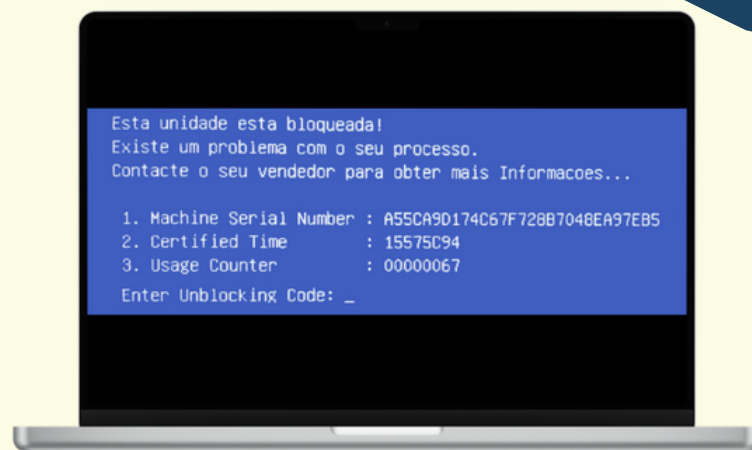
Esta unidade esta bloqueada!
Existe um problema com o seu processo.
Contacte o seu vendedor para obter mais Informacoes...

1. Machine Serial Number : A55CA9D174C67F728B7048EA97EB5
2. Certified Time : 15575C94
3. Usage Counter : 00000067

Enter Unblocking Code: _